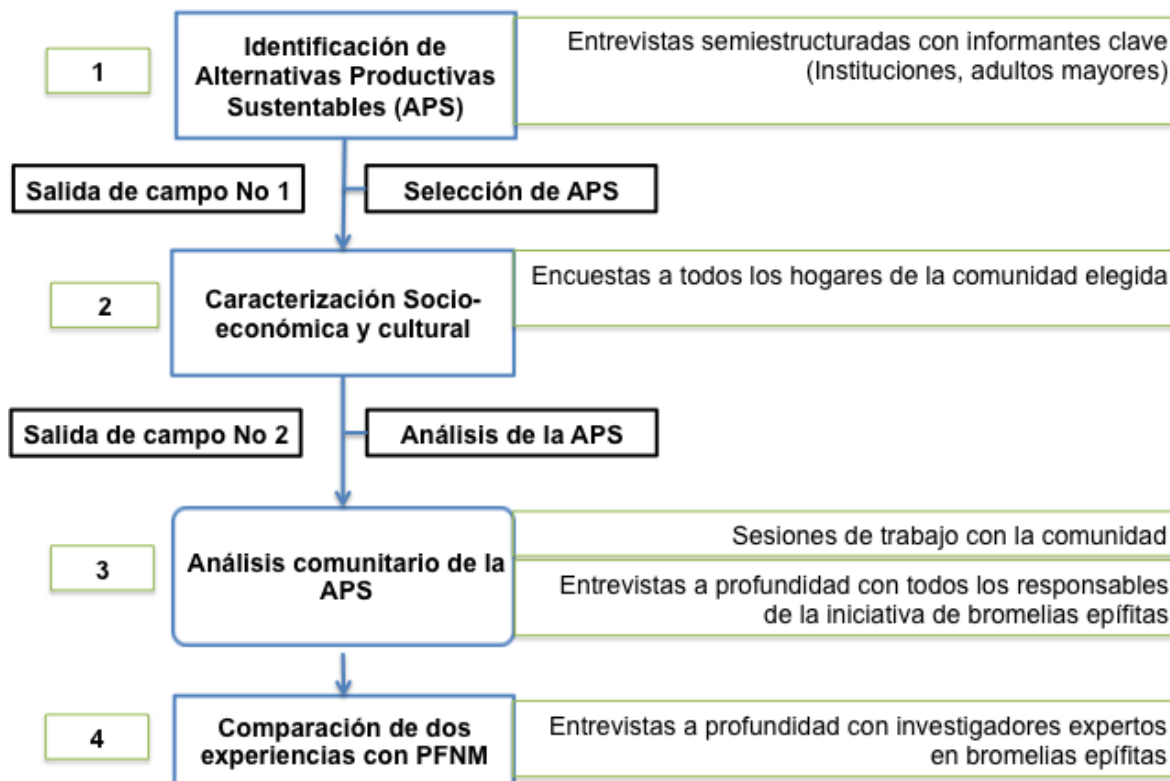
1

Identificación de Alternativas Productivas Sustentables (APS)

Entrevistas semiestructuradas con informantes clave (Instituciones, adultos mayores)

Salida de campo No 1

Selección de APS

2

Caracterización Socioeconómica y cultural

Encuestas a todos los hogares de la comunidad elegida

Salida de campo No 2

Análisis de la APS

3

Análisis comunitario de la APS

Sesiones de trabajo con la comunidad

Entrevistas a profundidad con todos los responsables de la iniciativa de bromelias epífitas

4

Comparación de dos experiencias con PFNM

Entrevistas a profundidad con investigadores expertos en bromelias epífitas